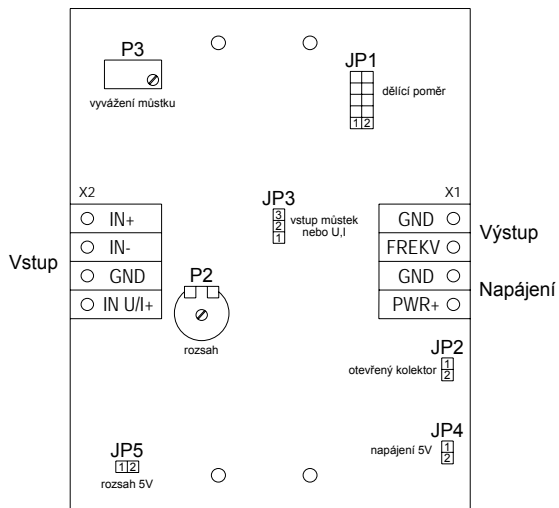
P3

vyvážení můstku

JP1

dělící poměr

1 2

X2

IN+

IN-

GND

IN U/I+

Vstup

JP3

3
2
1

vstup můstek nebo U,I

X1

GND

FREKV

GND

PWR+

Výstup

Napájení

P2

rozsah

JP2

otevřený kolektor

1
2

JP4

napájení 5V

1
2

JP5

1 2

rozsah 5V